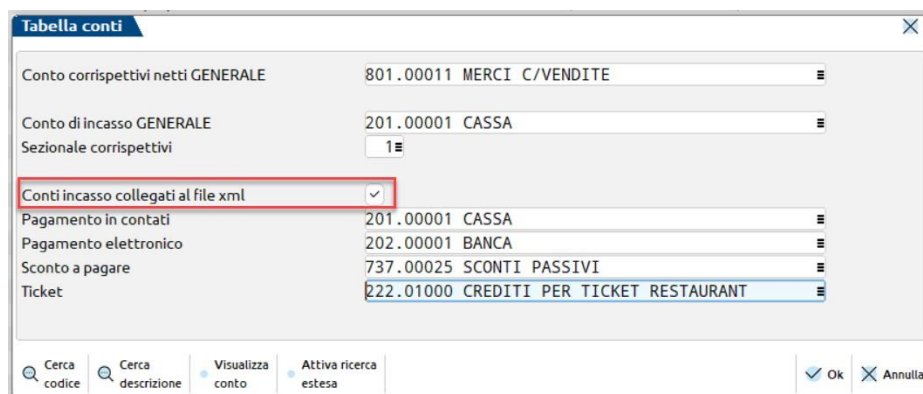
Tabella conti

Conto corrispettivi netti GENERALE 801.00011 MERCI C/VENDITE

Conto di incasso GENERALE 201.00001 CASSA
Sezionale corrispettivi 1

Conti incasso collegati al file xml ✓
Pagamento in contati 201.00001 CASSA
Pagamento elettronico 202.00001 BANCA
Sconto a pagare 737.00025 SCONTI PASSIVI
Ticket 222.01000 CREDITI PER TICKET RESTAURANT

Cerca codice
Cerca descrizione
Visualizza conto
Attiva ricerca estesa
Ok
Annulla